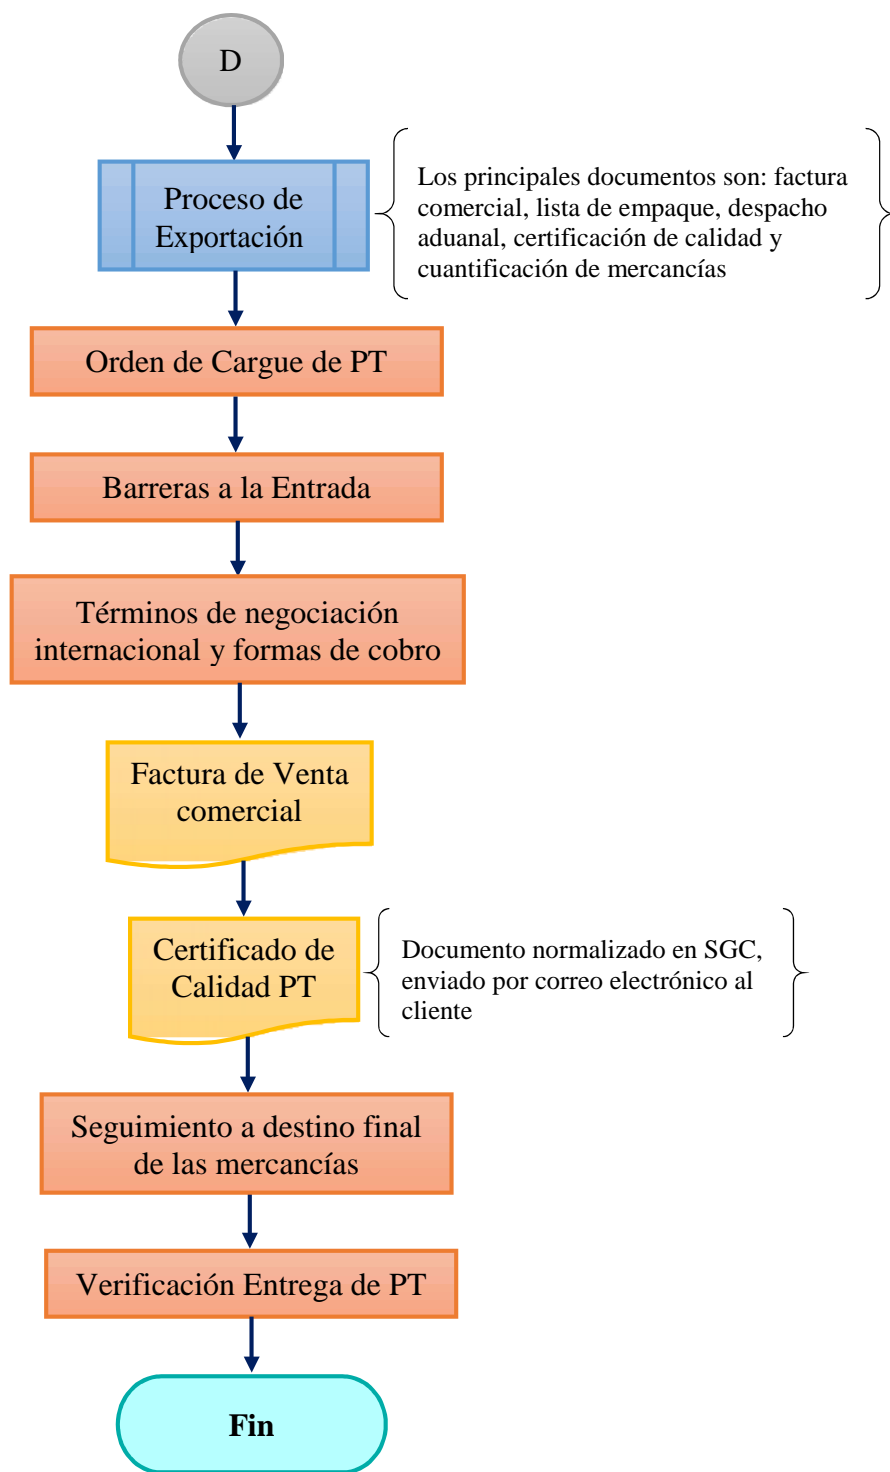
D

Proceso de Exportación

Los principales documentos son: factura comercial, lista de empaque, despacho aduanal, certificación de calidad y cuantificación de mercancías

Orden de Cargue de PT

Barreras a la Entrada

Términos de negociación internacional y formas de cobro

Factura de Venta comercial

Certificado de Calidad PT

Documento normalizado en SGC, enviado por correo electrónico al cliente

Seguimiento a destino final de las mercancías

Verificación Entrega de PT

Fin